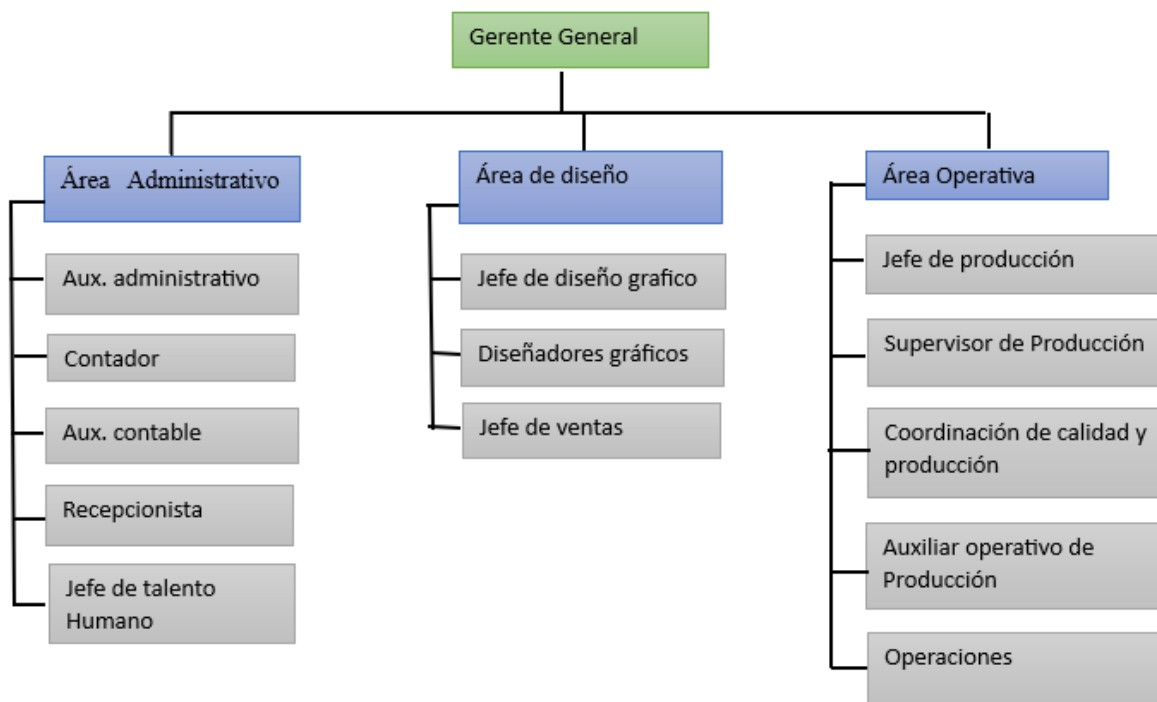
Gerente General

Área Administrativo

Aux. administrativo

Contador

Aux. contable

Recepcionista

Jefe de talento Humano

Área de diseño

Jefe de diseño grafico

Diseñadores gráficos

Jefe de ventas

Área Operativa

Jefe de producción

Supervisor de Producción

Coordinación de calidad y producción

Auxiliar operativo de Producción

Operaciones